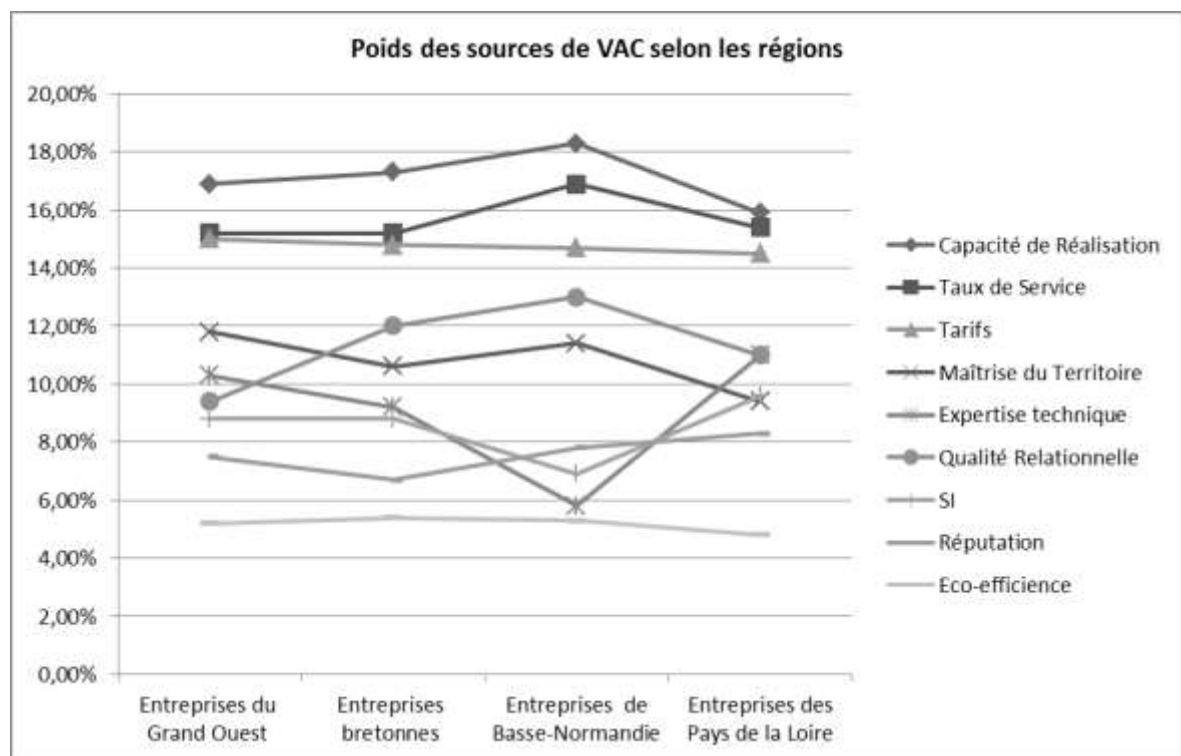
Poids des sources de VAC selon les régions

20,00%
18,00%
16,00%
14,00%
12,00%
10,00%
8,00%
6,00%
4,00%
2,00%
0,00%

Entreprises du Grand Ouest
Entreprises bretonnes
Entreprises de Basse-Normandie
Entreprises des Pays de la Loire

Capacité de Réalisation
Taux de Service
Tarifs
Maîtrise du Territoire
Expertise technique
Qualité Relationnelle
SI
Réputation
Eco-efficience